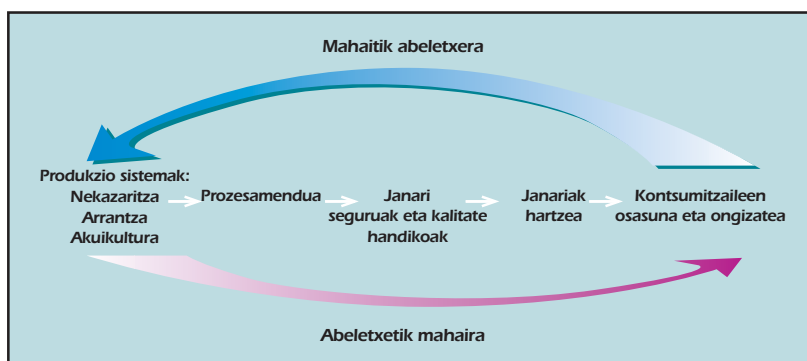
Mahaitik abeletxera

Produkzio sistemak:
Nekazaritza
Arrantza
Akuikultura

Prozesamendua

Janari seguruak eta kalitate handikoak

Janariak hartzea

Kontsumitzaileen osasuna eta ongizatea

Abeletxetik mahaira